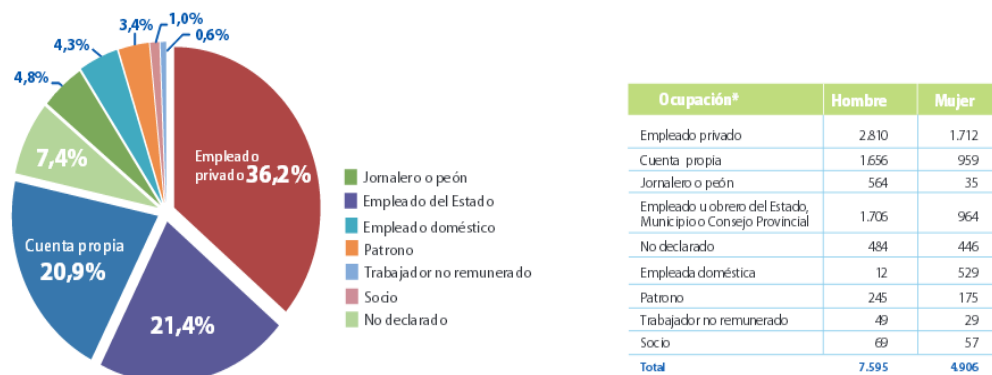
3,4%
1,0%
0,6%
4,3%
4,8%
7,4%
Empleado privado 36,2%
Cuenta propia 20,9%
21,4%

Jornalero o peón
Empleado del Estado
Empleado doméstico
Patrono
Trabajador no remunerado
Socio
No declarado

| Ocupación* | Hombre | Mujer |
|---|---|---|
| Empleado privado | 2.810 | 1.712 |
| Cuenta propia | 1.656 | 959 |
| Jornalero o peón | 564 | 35 |
| Empleado u obrero del Estado, Municipio o Consejo Provincial | 1.706 | 964 |
| No declarado | 484 | 446 |
| Empleada doméstica | 12 | 529 |
| Patrono | 245 | 175 |
| Trabajador no remunerado | 49 | 29 |
| Socio | 69 | 57 |
| Total | 7.595 | 4.906 |